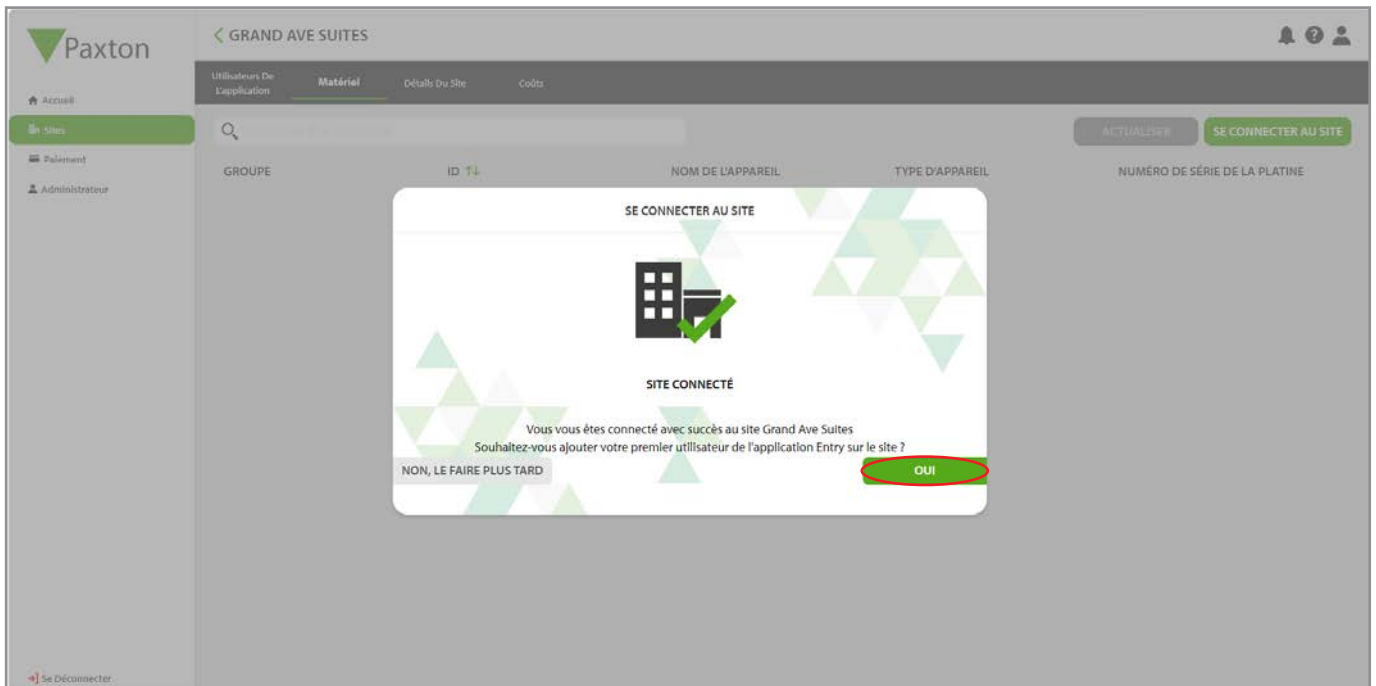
Paxton

Accueil
Sites
Paiement
Administrateur

Se Déconnecter

< GRAND AVE SUITES

Utilisateurs De L'application
Matériel
Détails Du Site
Coûts

ACTUALISER
SE CONNECTER AU SITE

| GROUPE | ID | NOM DE L'APPAREIL | TYPE D'APPAREIL | NUMÉRO DE SÉRIE DE LA PLATINE |
|---|---|---|---|---|

SE CONNECTER AU SITE

SITE CONNECTÉ

Vous vous êtes connecté avec succès au site Grand Ave Suites
Souhaitez-vous ajouter votre premier utilisateur de l'application Entry sur le site ?

NON, LE FAIRE PLUS TARD
OUI